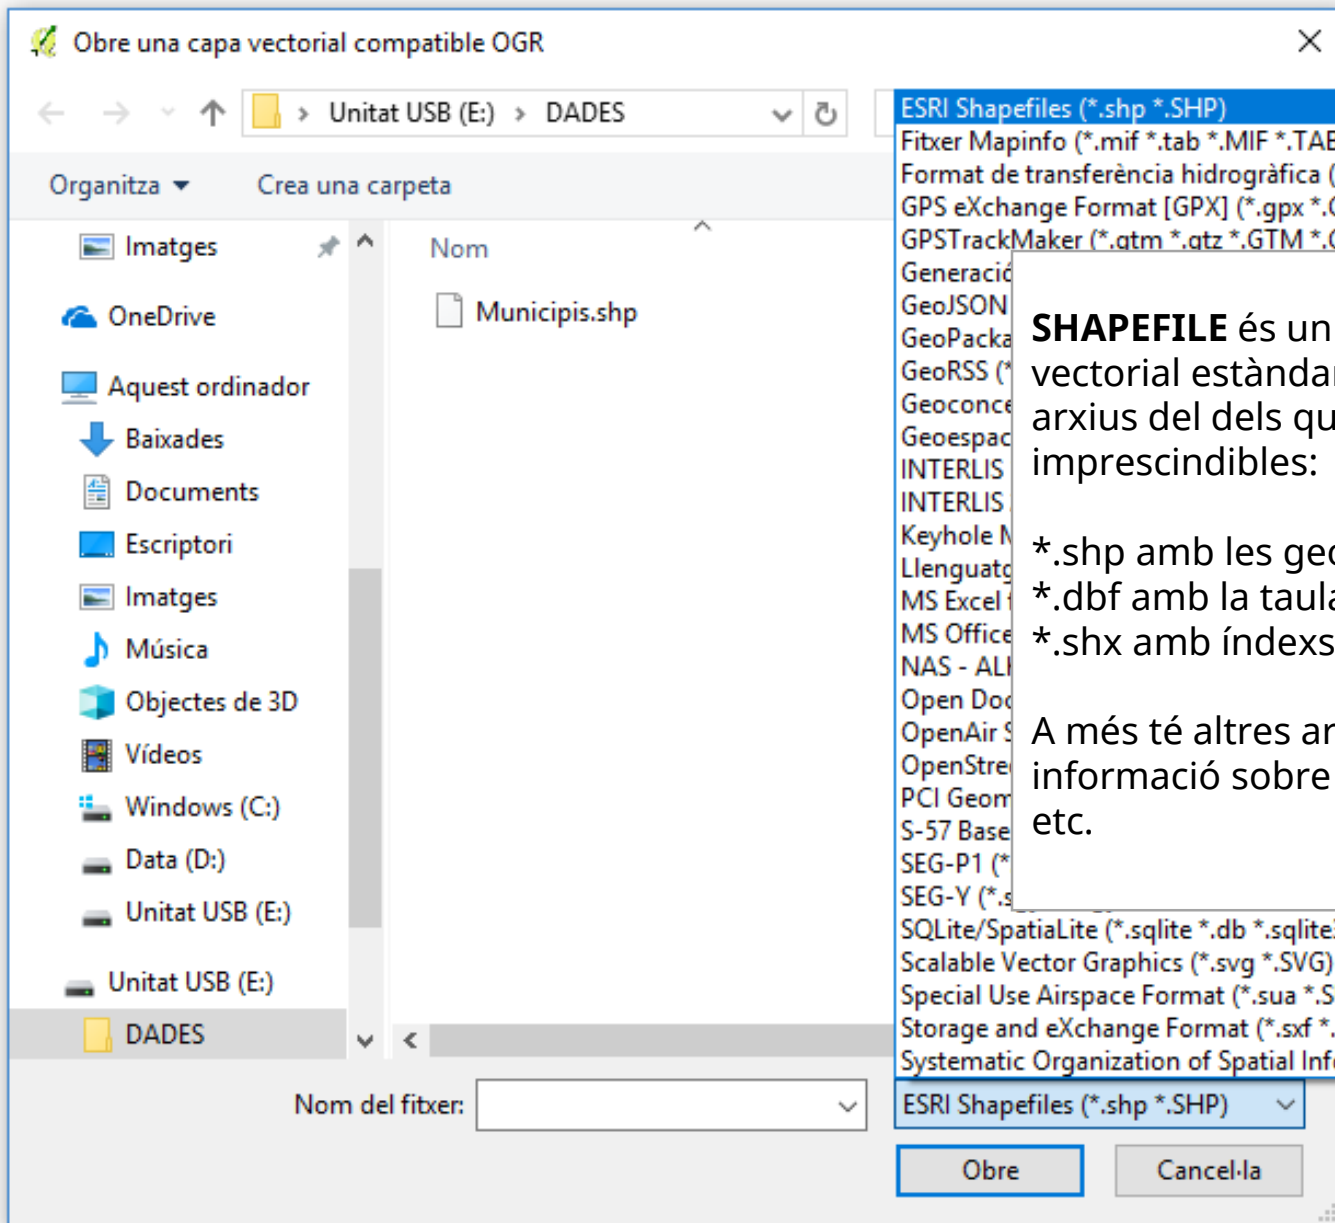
Obre una capa vectorial compatible OGR

Unitat USB (E:) > DADES

Organitza ▾ Crea una carpeta

Imatges
OneDrive
Aquest ordinador
Baixades
Documents
Escriptori
Imatges
Música
Objectes de 3D
Vídeos
Windows (C:)
Data (D:)
Unitat USB (E:)
Unitat USB (E:)
DADES

Nom
Municipis.shp

ESRI Shapefiles (*.shp *.SHP)
Fitxer Mapinfo (*.mif *.tab *.MIF *.TAB
Format de transferència hidrogràfica (
GPS eXchange Format [GPX] (*.gpx *.
GPSTrackMaker (*.gtm *.gtz *.GTM *.
Generació
GeoJSON
GeoPacka
GeoRSS (*
Geoconce
Geoespac
INTERLIS
INTERLIS
Keyhole M
Llenguatg
MS Excel
MS Office
NAS - ALK
Open Doc
OpenAir
OpenStre
PCI Geom
S-57 Base
SEG-P1 (*
SEG-Y (*.s
SQLite/SpatiaLite (*.sqlite *.db *.sqlite
Scalable Vector Graphics (*.svg *.SVG)
Special Use Airspace Format (*.sua *.S
Storage and eXchange Format (*.sxf *.
Systematic Organization of Spatial Info

**SHAPEFILE** és un
vectorial estàndar
arxius del dels qu
imprescindibles:

*.shp amb les ge
*.dbf amb la taul
*.shx amb índexs

A més té altres ar
informació sobre
etc.

Nom del fitxer:
ESRI Shapefiles (*.shp *.SHP)
Obre
Cancel·la